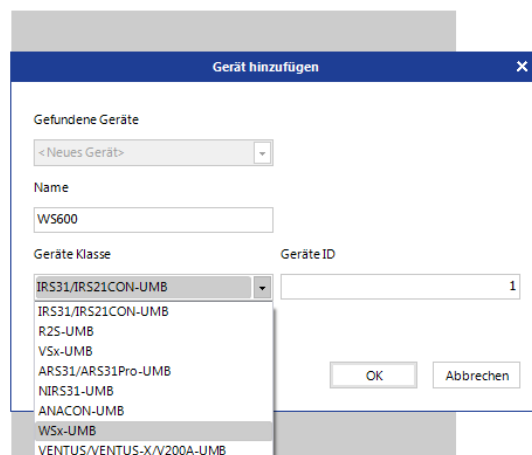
Gerät hinzufügen

×

Gefundene Geräte

<Neues Gerät>

Name

WS600

Geräte Klasse

Geräte ID

IRS31/IRS21CON-UMB

1

IRS31/IRS21CON-UMB
R2S-UMB
VSx-UMB
ARS31/ARS31Pro-UMB
NIRS31-UMB
ANACON-UMB
WSx-UMB
VENTUS/VENTUS-X/V200A-UMB

OK

Abbrechen